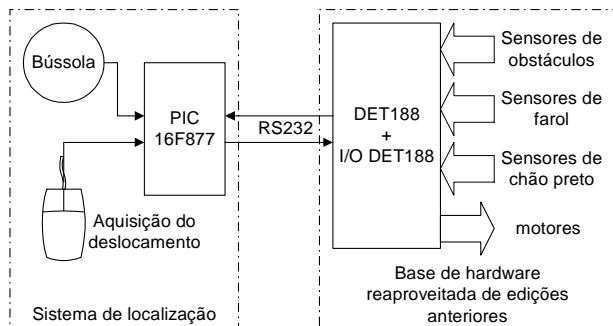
Bússola

PIC
16F877

RS232

DET188
+
I/O DET188

Sensores de obstáculos

Sensores de farol

Sensores de chão preto

motores

Aquisição do deslocamento

Sistema de localização

Base de hardware reaproveitada de edições anteriores